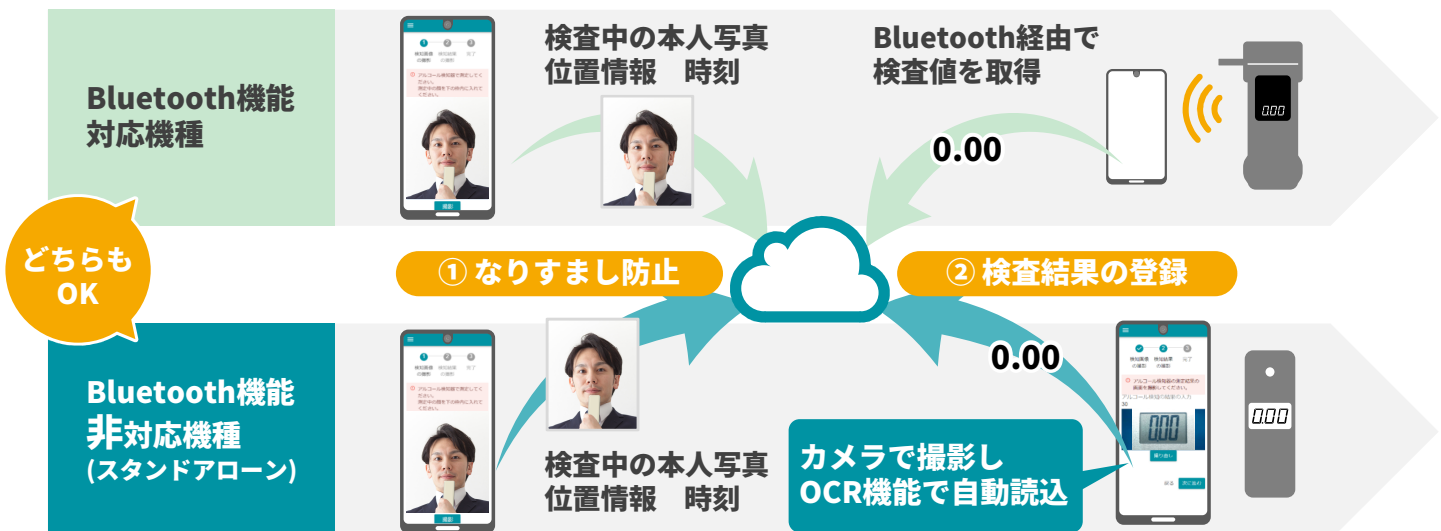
Bluetooth機能
対応機種

検査中の本人写真
位置情報　時刻

Bluetooth経由で
検査値を取得

0.00

0.00

どちらも
OK

① なりすまし防止

② 検査結果の登録

Bluetooth機能
非対応機種
(スタンドアローン)

0.00

検査中の本人写真
位置情報　時刻

カメラで撮影し
OCR機能で自動読込

0.00

0.00